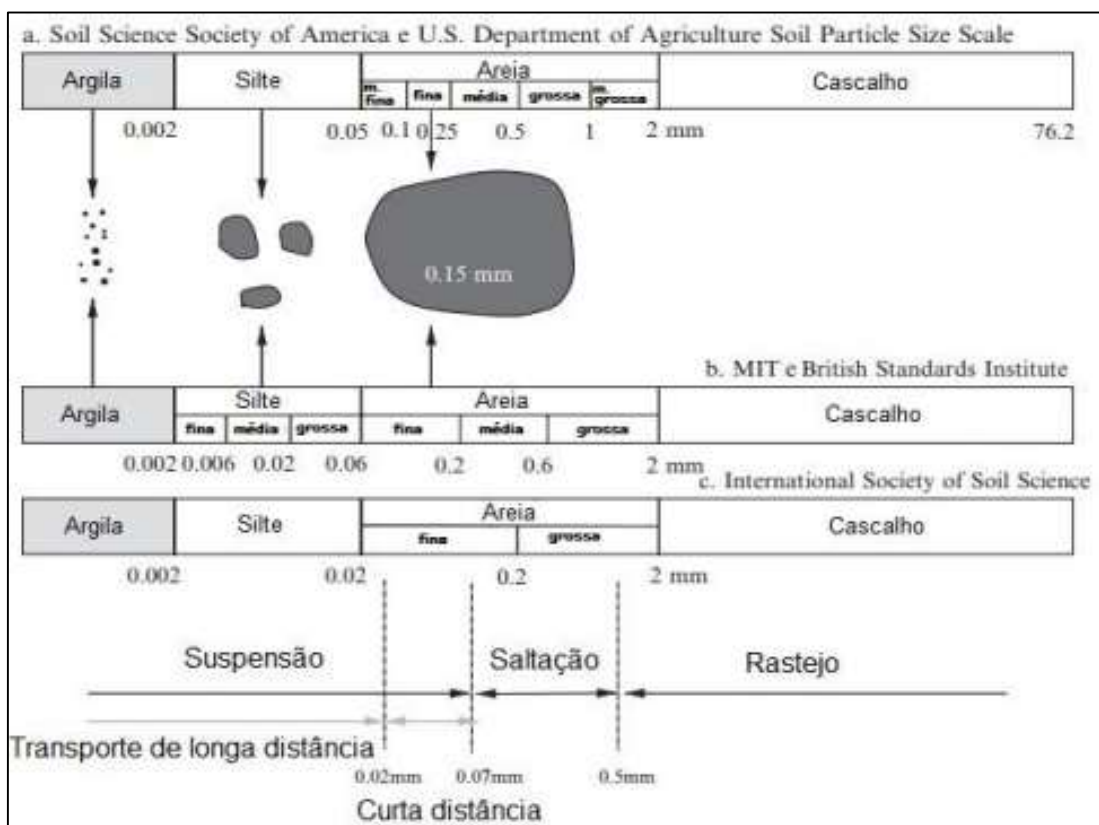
a. Soil Science Society of America e U.S. Department of Agriculture Soil Particle Size Scale

| Argila | Silte | Areia: m. fina, fina, média, grossa, m. grossa | Cascalho |
|---|---|---|---|

0.002 0.05 0.1 0.25 0.5 1 2 mm 76.2

0.15 mm

b. MIT e British Standards Institute

| Argila | Silte: fina, média, grossa | Areia: fina, média, grossa | Cascalho |
|---|---|---|---|

0.002 0.006 0.02 0.06 0.2 0.6 2 mm

c. International Society of Soil Science

| Argila | Silte | Areia: fina, grossa | Cascalho |
|---|---|---|---|

0.002 0.02 0.2 2 mm

Suspensão Saltação Rastejo

Transporte de longa distância

0.02mm 0.07mm 0.5mm

Curta distância